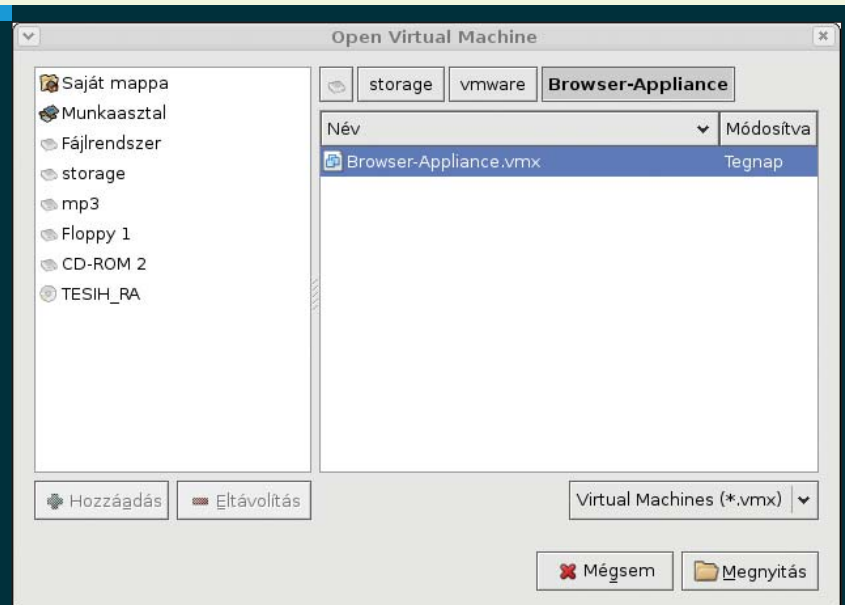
Open Virtual Machine

Saját mappa
Munkaasztal
Fájlrendszer
storage
mp3
Floppy 1
CD-ROM 2
TESIH_RA

storage | vmware | Browser-Appliance

| Név | Módosítva |
|---|---|
| Browser-Appliance.vmx | Tegnap |

Hozzáadás
Eltávolítás

Virtual Machines (*.vmx)

Mégsem
Megnyitás